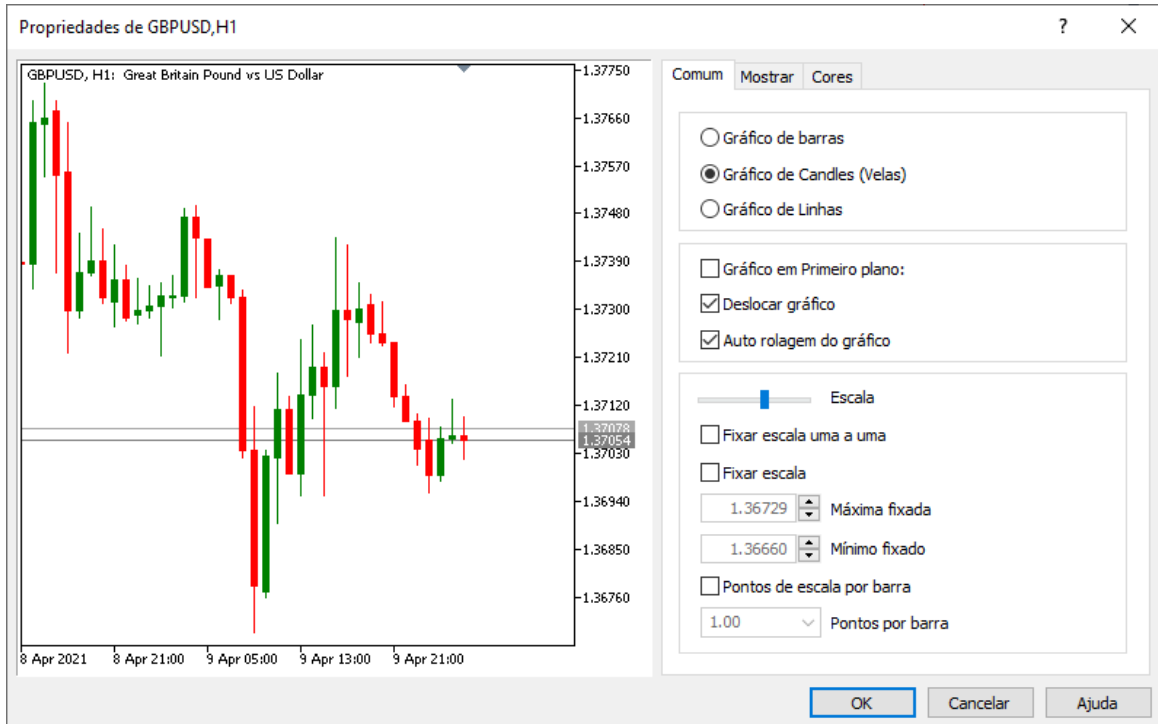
Propriedades de GBPUSD,H1

?

×

GBPUSD, H1: Great Britain Pound vs US Dollar

1.37750
1.37660
1.37570
1.37480
1.37390
1.37300
1.37210
1.37120
1.37078
1.37054
1.37030
1.36940
1.36850
1.36760

8 Apr 2021
8 Apr 21:00
9 Apr 05:00
9 Apr 13:00
9 Apr 21:00

Comum
Mostrar
Cores

Gráfico de barras
Gráfico de Candles (Velas)
Gráfico de Linhas

Gráfico em Primeiro plano:
Deslocar gráfico
Auto rolagem do gráfico

Escala
Fixar escala uma a uma
Fixar escala
1.36729 Máxima fixada
1.36660 Mínimo fixado
Pontos de escala por barra
1.00 Pontos por barra

OK
Cancelar
Ajuda